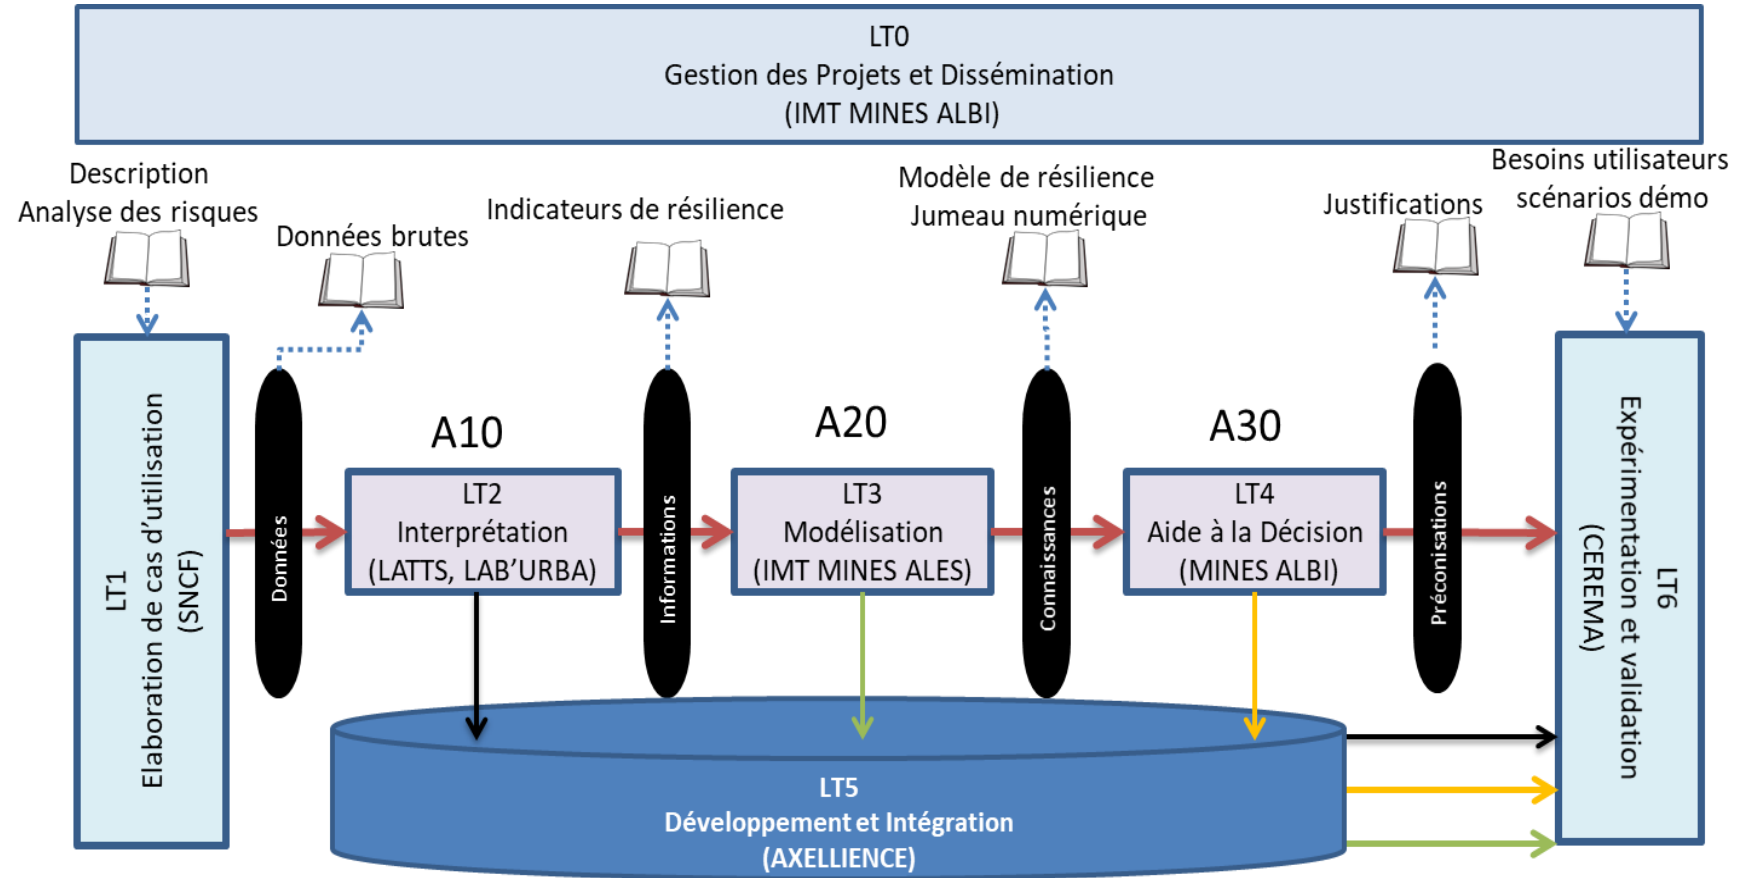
LT0
Gestion des Projets et Dissémination
(IMT MINES ALBI)

Description
Analyse des risques

Données brutes

Indicateurs de résilience

Modèle de résilience
Jumeau numérique

Justifications

Besoins utilisateurs
scénarios démo

LT1
Elaboration de cas d'utilisation
(SNCF)

Données

A10

LT2
Interprétation
(LATTS, LAB'URBA)

Informations

A20

LT3
Modélisation
(IMT MINES ALES)

Connaissances

A30

LT4
Aide à la Décision
(MINES ALBI)

Préconisations

LT6
Expérimentation et validation
(CEREMA)

LT5
Développement et Intégration
(AXELLIENCE)